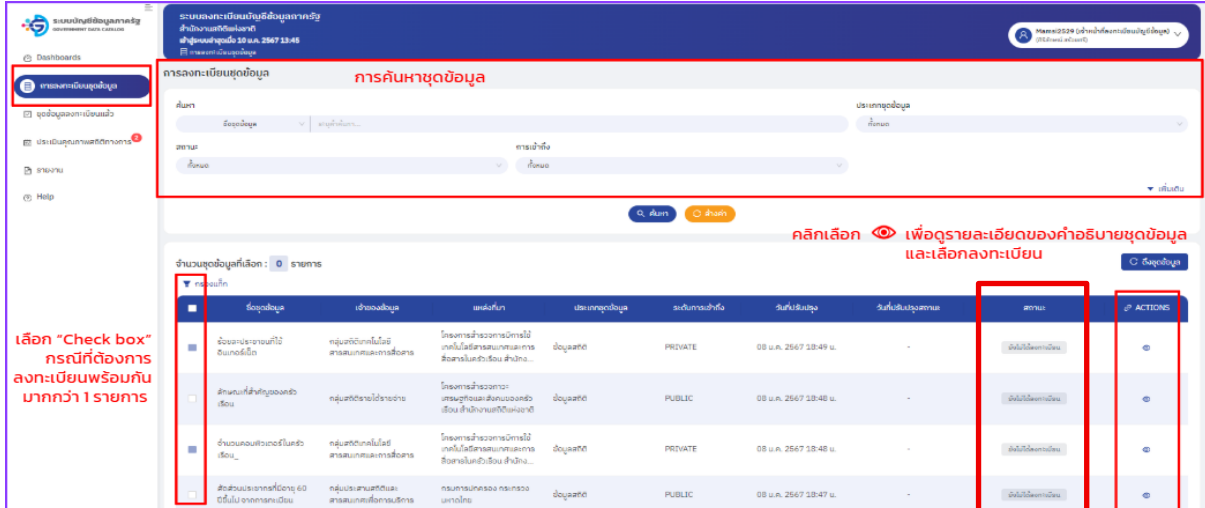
ระบบบัญชีข้อมูลภาครัฐ
GOVERNMENT DATA CATALOG

Dashboards
การลงทะเบียนชุดข้อมูล
ชุดข้อมูลลงทะเบียนแล้ว
ประเมินคุณภาพสถิติทางการ
รายงาน
Help

ระบบลงทะเบียนบัญชีข้อมูลภาครัฐ
สำนักงานสถิติแห่งชาติ
เข้าสู่ระบบล่าสุดเมื่อ 10 ม.ค. 2567 13:45
การลงทะเบียนชุดข้อมูล

Manee2529 (เจ้าหน้าที่ลงทะเบียนบัญชีข้อมูล)

การลงทะเบียนชุดข้อมูล
การค้นหาชุดข้อมูล

ค้นหา
ชื่อชุดข้อมูล
ระบุคำค้นหา...
ประเภทชุดข้อมูล
ทั้งหมด
สถานะ
ทั้งหมด
การเข้าถึง
ทั้งหมด
เพิ่มเติม

ค้นหา
ล้างค่า

คลิกเลือก เพื่อดูรายละเอียดของคำอธิบายชุดข้อมูล และเลือกลงทะเบียน

จำนวนชุดข้อมูลที่เลือก : 0 รายการ
ลงชุดข้อมูล
กรองแท็ก

เลือก "Check box" กรณีที่ต้องการลงทะเบียนพร้อมกันมากกว่า 1 รายการ

| | ชื่อชุดข้อมูล | เจ้าของข้อมูล | แหล่งที่มา | ประเภทชุดข้อมูล | ระดับการเข้าถึง | วันที่ปรับปรุง | วันที่ปรับปรุงสถานะ | สถานะ | ACTIONS |
|---|---|---|---|---|---|---|---|---|---|
| | ร้อยละประชากรที่ใช้อินเทอร์เน็ต | กลุ่มสถิติเทคโนโลยีสารสนเทศและการสื่อสาร | โครงการสำรวจการมีการใช้เทคโนโลยีสารสนเทศและการสื่อสารในครัวเรือน สำนัก... | ข้อมูลสถิติ | PRIVATE | 08 ม.ค. 2567 18:49 น. | - | ยังไม่ได้ลงทะเบียน | |
| | ลักษณะที่สำคัญของครัวเรือน | กลุ่มสถิติรายได้รายจ่าย | โครงการสำรวจภาวะเศรษฐกิจและสังคมของครัวเรือน สำนักงานสถิติแห่งชาติ | ข้อมูลสถิติ | PUBLIC | 08 ม.ค. 2567 18:48 น. | - | ยังไม่ได้ลงทะเบียน | |
| | จำนวนคอมพิวเตอร์ในครัวเรือน_ | กลุ่มสถิติเทคโนโลยีสารสนเทศและการสื่อสาร | โครงการสำรวจการมีการใช้เทคโนโลยีสารสนเทศและการสื่อสารในครัวเรือน สำนัก... | ข้อมูลสถิติ | PRIVATE | 08 ม.ค. 2567 18:48 น. | - | ยังไม่ได้ลงทะเบียน | |
| | สัดส่วนประชากรที่มีอายุ 60 ปีขึ้นไป จากการทะเบียน | กลุ่มประสานสถิติและสารสนเทศเพื่อการบริการ | กรมการปกครอง กระทรวงมหาดไทย | ข้อมูลสถิติ | PUBLIC | 08 ม.ค. 2567 18:47 น. | - | ยังไม่ได้ลงทะเบียน | |